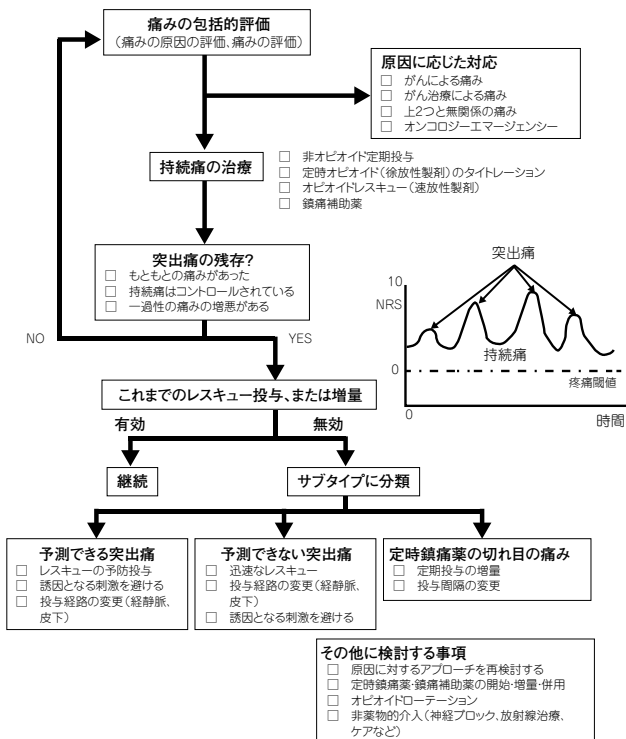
痛みの包括的評価
（痛みの原因の評価、痛みの評価）

原因に応じた対応
□ がんによる痛み
□ がん治療による痛み
□ 上2つと無関係の痛み
□ オンコロジーエマージェンシー

持続痛の治療
□ 非オピオイド定期投与
□ 定時オピオイド（徐放性製剤）のタイトレーション
□ オピオイドレスキュー（速放性製剤）
□ 鎮痛補助薬

突出痛の残存?
□ もともとの痛みがあった
□ 持続痛はコントロールされている
□ 一過性の痛みの増悪がある

突出痛
10
NRS
持続痛
0
疼痛閾値
0
時間

NO
YES

これまでのレスキュー投与、または増量

有効
無効

継続

サブタイプに分類

予測できる突出痛
□ レスキューの予防投与
□ 誘因となる刺激を避ける
□ 投与経路の変更（経静脈、皮下）

予測できない突出痛
□ 迅速なレスキュー
□ 投与経路の変更（経静脈、皮下）
□ 誘因となる刺激を避ける

定時鎮痛薬の切れ目の痛み
□ 定期投与の増量
□ 投与間隔の変更

その他に検討する事項
□ 原因に対するアプローチを再検討する
□ 定時鎮痛薬・鎮痛補助薬の開始・増量・併用
□ オピオイドローテーション
□ 非薬物的介入（神経ブロック、放射線治療、ケアなど）